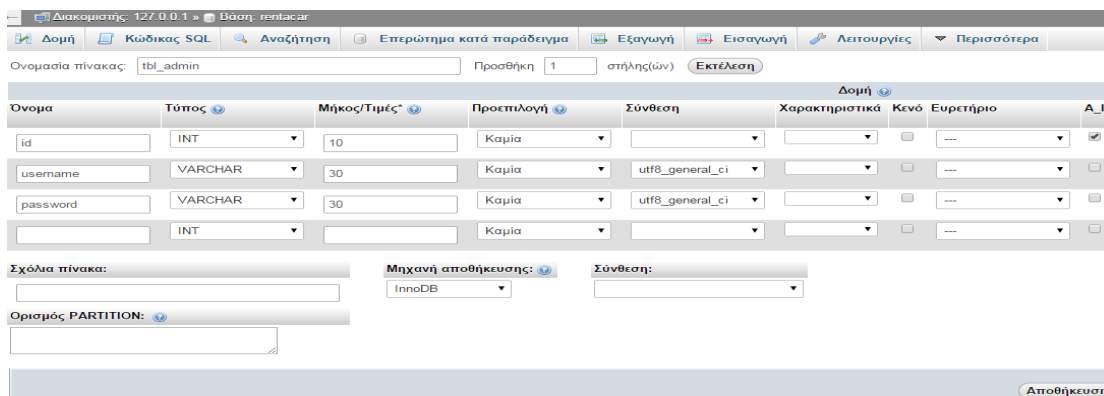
Διακομιστής: 127.0.0.1 » Βάση: rentacar

Δομή | Κώδικας SQL | Αναζήτηση | Επερώτημα κατά παράδειγμα | Εξαγωγή | Εισαγωγή | Λειτουργίες | Περισσότερα

Ονομασία πίνακας: tbl_admin    Προσθήκη 1 στήλης(ών) Εκτέλεση

Δομή

| Όνομα | Τύπος | Μήκος/Τιμές* | Προεπιλογή | Σύνθεση | Χαρακτηριστικά | Κενό | Ευρετήριο | A_I |
|---|---|---|---|---|---|---|---|---|
| id | INT | 10 | Καμία | | | | --- | |
| username | VARCHAR | 30 | Καμία | utf8_general_ci | | | --- | |
| password | VARCHAR | 30 | Καμία | utf8_general_ci | | | --- | |
| | INT | | Καμία | | | | --- | |

Σχόλια πίνακα:

Μηχανή αποθήκευσης: InnoDB

Σύνθεση:

Ορισμός PARTITION:

Αποθήκευση